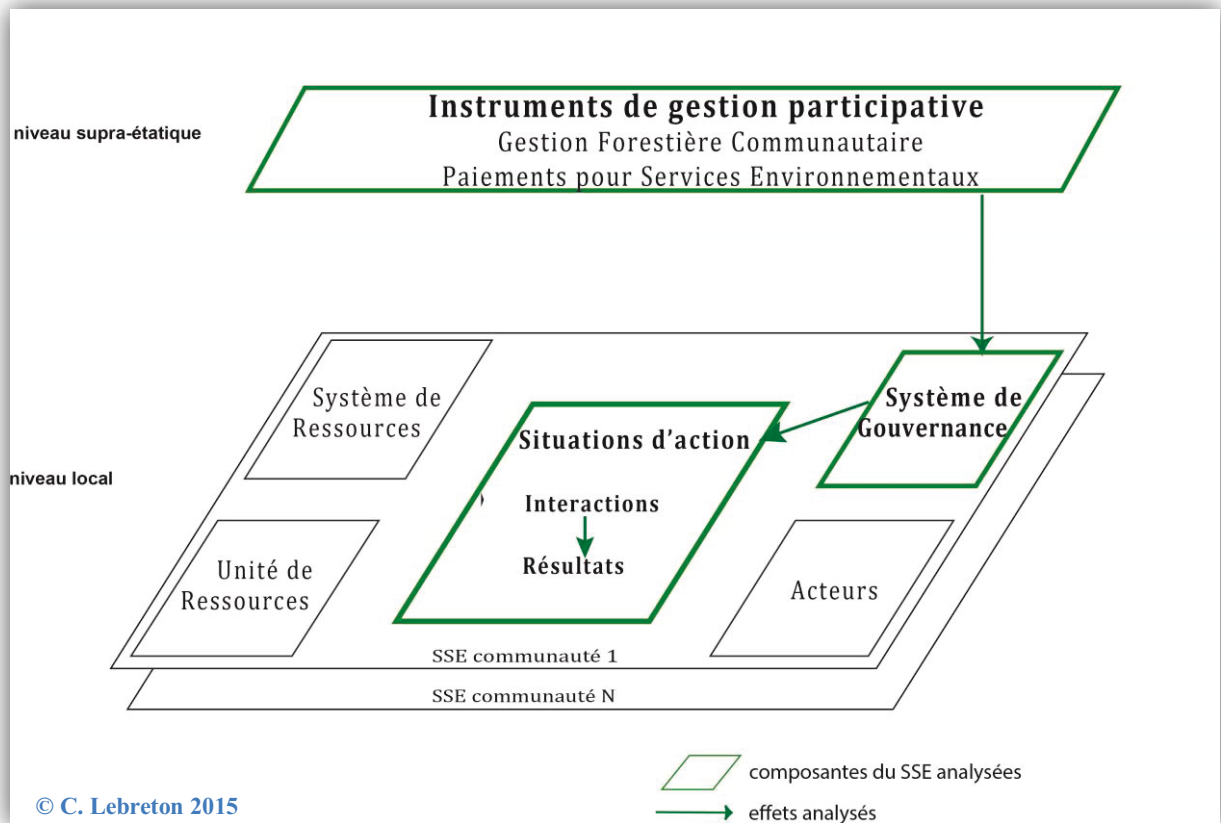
niveau supra-étatique

Instruments de gestion participative
Gestion Forestière Communautaire
Paiements pour Services Environnementaux

niveau local

Système de Ressources

Situations d'action

Interactions

Résultats

Système de Gouvernance

Unité de Ressources

Acteurs

SSE communauté 1

SSE communauté N

composantes du SSE analysées

effets analysés

© C. Lebreton 2015